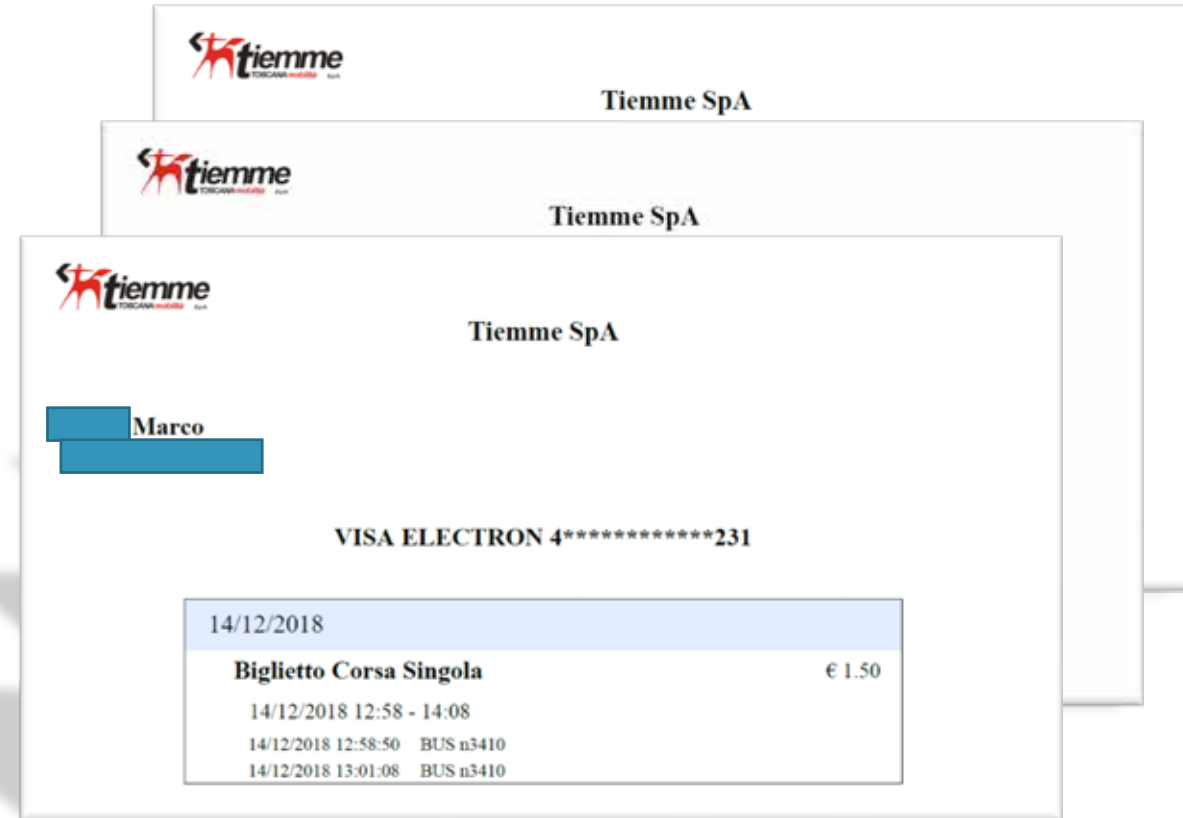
tiemme
TOSCANA mobilità
Tiemme SpA

tiemme
TOSCANA mobilità
Tiemme SpA

tiemme
TOSCANA mobilità
Tiemme SpA

Marco

VISA ELECTRON 4************231

14/12/2018

Biglietto Corsa Singola € 1.50

14/12/2018 12:58 - 14:08

14/12/2018 12:58:50 BUS n3410
14/12/2018 13:01:08 BUS n3410